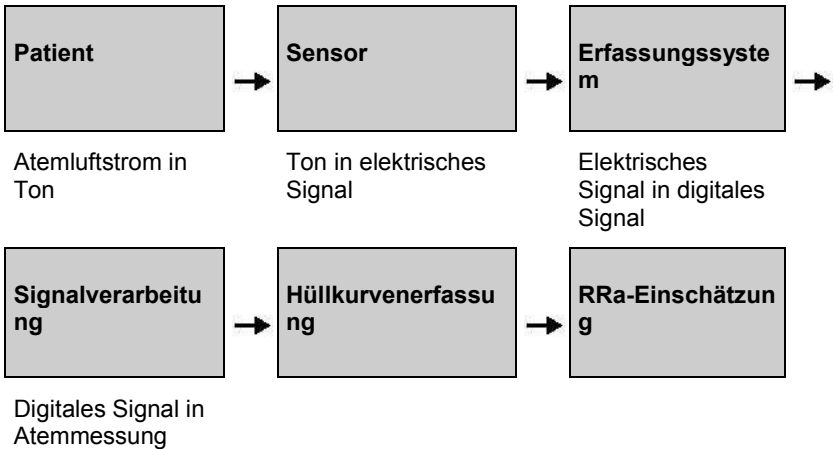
**Patient**

Atemluftstrom in Ton

**Sensor**

Ton in elektrisches Signal

**Erfassungssystem**

Elektrisches Signal in digitales Signal

**Signalverarbeitung**

Digitales Signal in Atemmessung

**Hüllkurvenerfassung**

**RRa-Einschätzung**